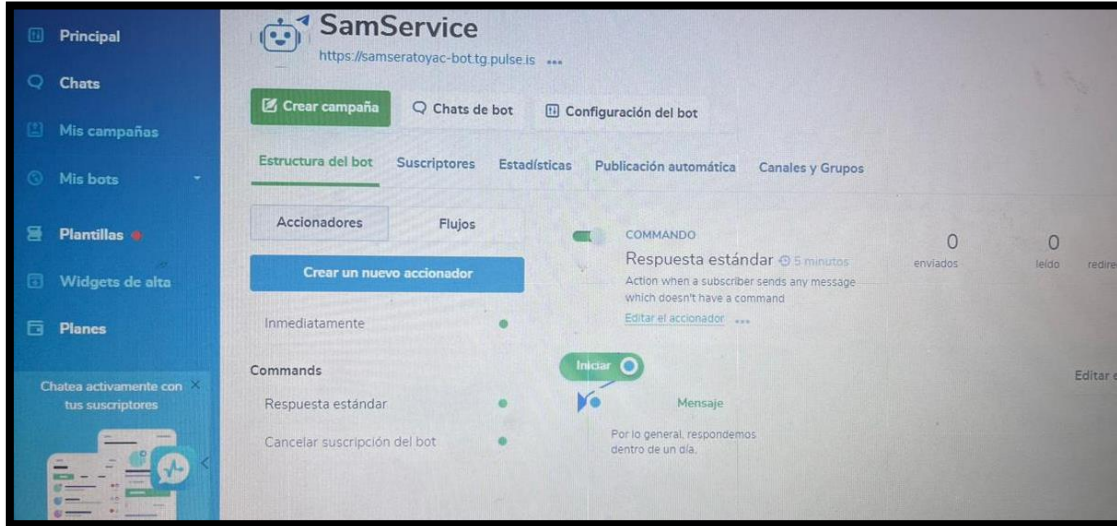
Principal
Chats
Mis campañas
Mis bots
Plantillas
Widgets de alta
Planes

Chatea activamente con tus suscriptores

SamService
https://samseratoyac-bot.tg.pulse.is •••

Crear campaña
Chats de bot
Configuración del bot

Estructura del bot
Suscriptores
Estadísticas
Publicación automática
Canales y Grupos

Accionadores
Flujos

Crear un nuevo accionador

Inmediatamente

Commands
Respuesta estándar
Cancelar suscripción del bot

COMMANDO
Respuesta estándar 5 minutos
Action when a subscriber sends any message which doesn't have a command
Editar el accionador •••

0 enviados
0 leído
redire

Iniciar

Mensaje

Por lo general, respondemos dentro de un día.

Editar